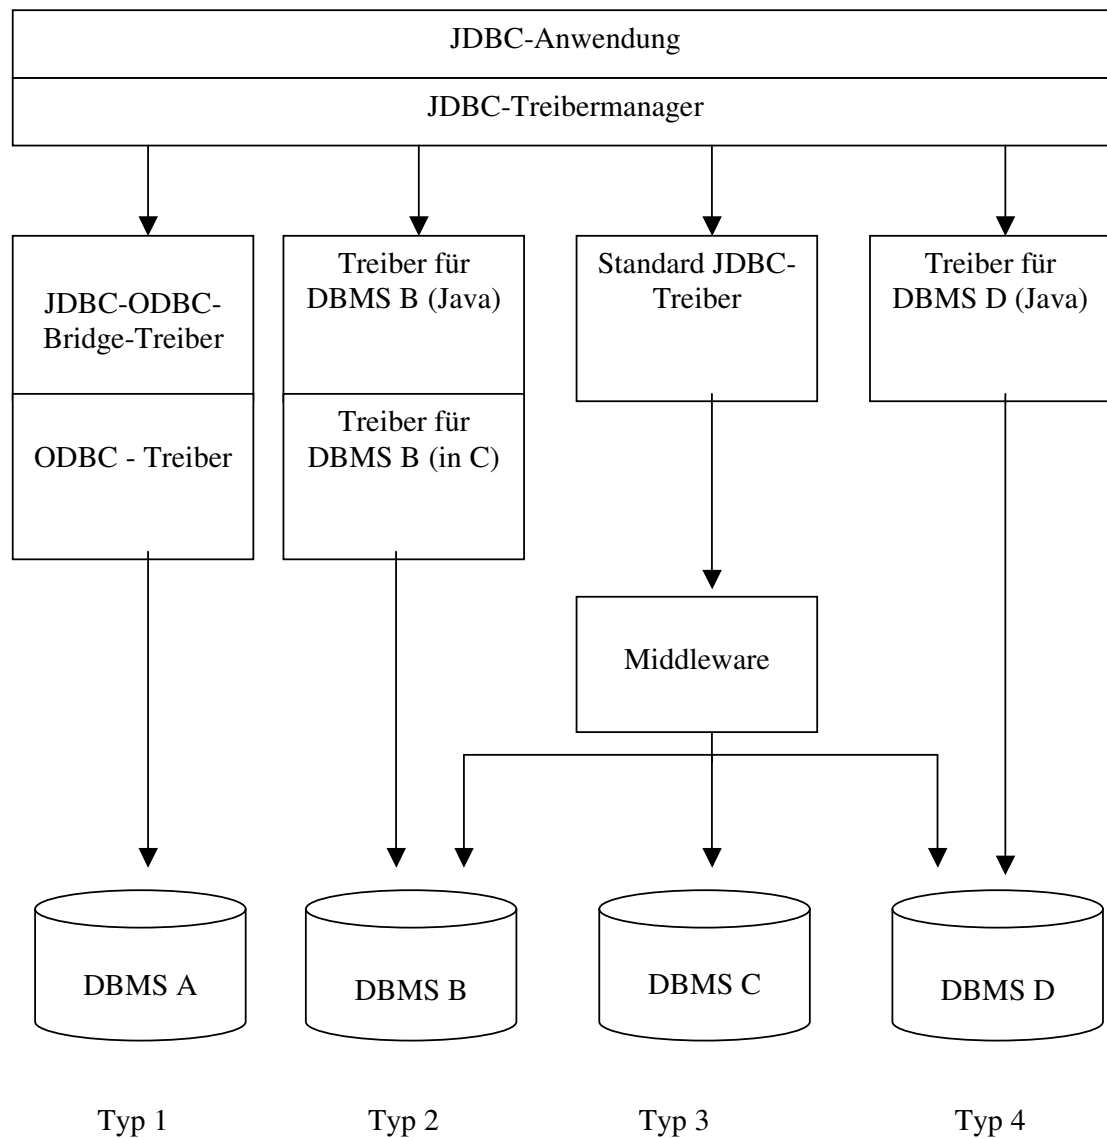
JDBC-Anwendung

JDBC-Treibermanager

JDBC-ODBC-Bridge-Treiber

ODBC - Treiber

Treiber für DBMS B (Java)

Treiber für DBMS B (in C)

Standard JDBC-Treiber

Treiber für DBMS D (Java)

Middleware

DBMS A

DBMS B

DBMS C

DBMS D

Typ 1

Typ 2

Typ 3

Typ 4